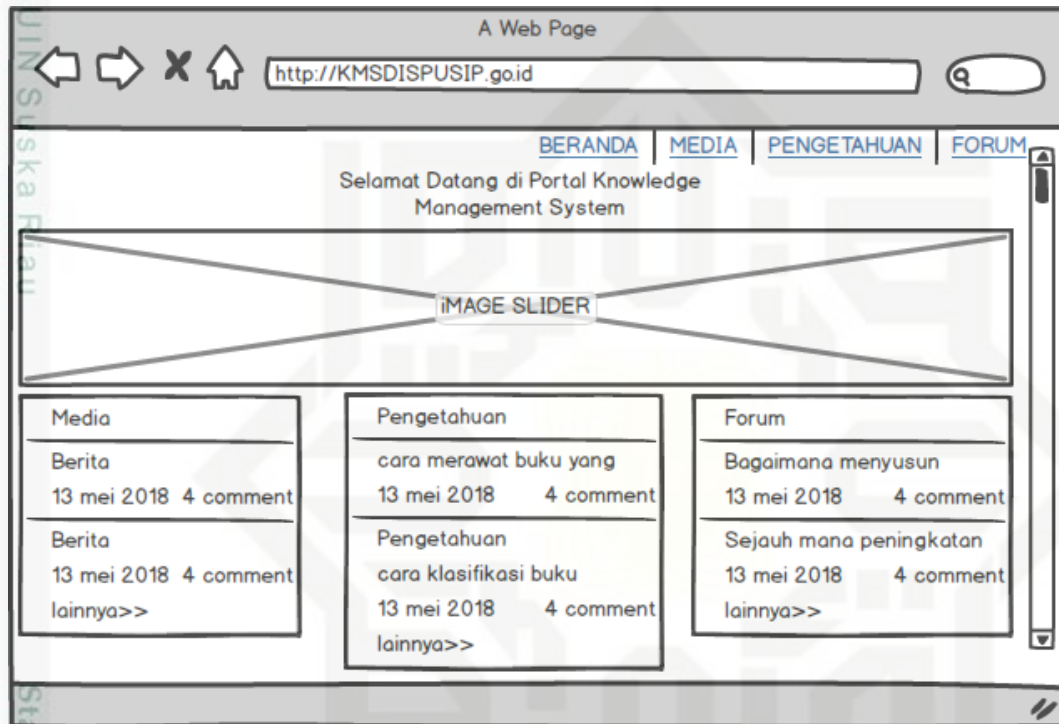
A Web Page

http://KMSDISPUSIP.go.id

BERANDA | MEDIA | PENGETAHUAN | FORUM

Selamat Datang di Portal Knowledge Management System

iMAGE SLIDER

Media

Berita

13 mei 2018 4 comment

Berita

13 mei 2018 4 comment

lainnya>>

Pengetahuan

cara merawat buku yang

13 mei 2018 4 comment

Pengetahuan

cara klasifikasi buku

13 mei 2018 4 comment

lainnya>>

Forum

Bagaimana menyusun

13 mei 2018 4 comment

Sejauh mana peningkatan

13 mei 2018 4 comment

lainnya>>

UIN Suska Riau

St